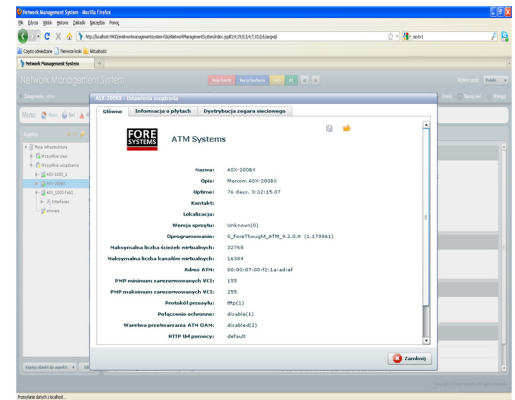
Network Management System - Mozilla Firefox

Plik Edycja Widok Historia Zakładki Narzędzia Pomoc

http://localhost:9400/zend/networkmanagementsystem/NetworkManagementSystem/index.jsp#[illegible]

Często odwiedzane Pierwsze kroki Aktualności

Network Management System

Network Management System

ASX-200BX - Ustawienia urządzenia

Główne | Informacja o płytach | Dystrybucja zegara sieciowego

FORE SYSTEMS

ATM Systems

Nazwa: ASX-200BX

Opis: Marconi ASX-200BX

Uptime: 76 days, 3:32:15.07

Kontakt:

Lokalizacja:

Wersja sprzętu: Unknown(0)

Oprogramowanie: S_ForeThought_ATM_9.2.0.9 (1.179961)

Maksymalna liczba ścieżek wirtualnych: 32768

Maksymalna liczba kanałów wirtualnych: 16384

Adres ATM: 00:00:07:00:f2:1a:ad:ef

PVP minimum zarezerwowanych VCI: 155

PVP maksimum zarezerwowanych VCI: 255

Protokół przesyłu: tftp(1)

Połączenie ochronne: disable(1)

Warstwa przeniesienia ATM OAM: disabled(2)

HTTP Url pomocy: default

Zamknij

Przesyłanie danych z localhost...